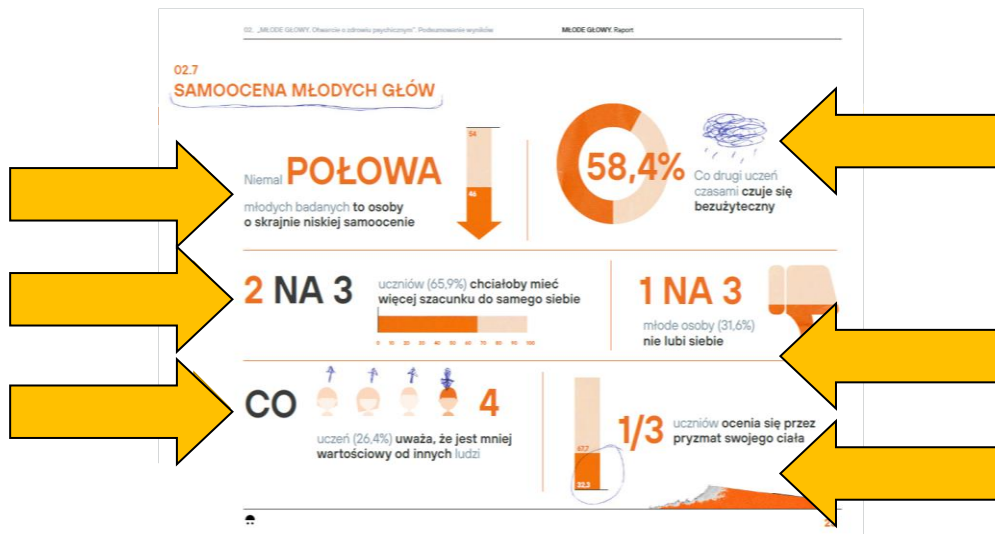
02. „MŁODE GŁOWY. Otwarcie o zdrowiu psychicznym". Podsumowanie wyników

MŁODE GŁOWY. Raport

02.7
SAMOOCENA MŁODYCH GŁÓW

Niemal POŁOWA
młodych badanych to osoby o skrajnie niskiej samoocenie

54
46

58,4%

Co drugi uczeń czasami czuje się bezużyteczny

2 NA 3

uczniów (65,9%) chciałoby mieć więcej szacunku do samego siebie

0 10 20 30 40 50 60 70 80 90 100

1 NA 3

młode osoby (31,6%) nie lubi siebie

CO 4

uczeń (26,4%) uważa, że jest mniej wartościowy od innych ludzi

67,7
32,3

1/3 uczniów ocenia się przez pryzmat swojego ciała

2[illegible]